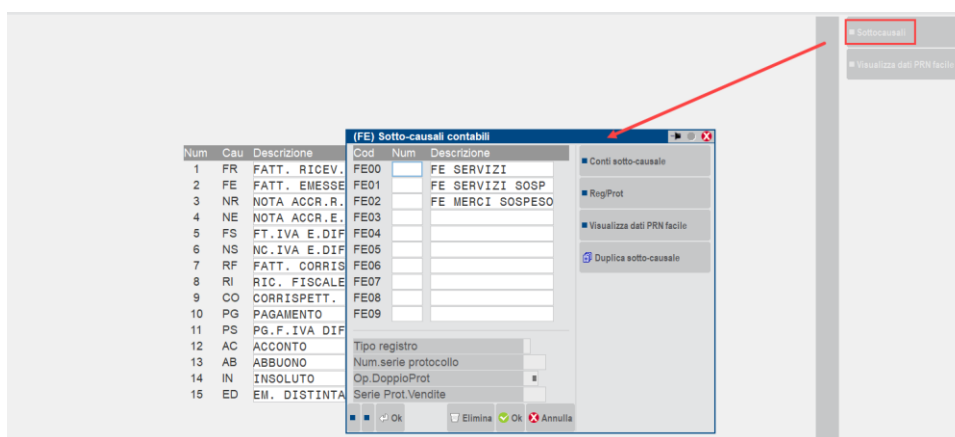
Sottocausali
Visualizza dati PRN facile

| Num | Cau | Descrizione |
|---|---|---|
| 1 | FR | FATT. RICEV. |
| 2 | FE | FATT. EMESSE |
| 3 | NR | NOTA ACCR.R. |
| 4 | NE | NOTA ACCR.E. |
| 5 | FS | FT.IVA E.DIF |
| 6 | NS | NC.IVA E.DIF |
| 7 | RF | FATT. CORRIS |
| 8 | RI | RIC. FISCALE |
| 9 | CO | CORRISPETT. |
| 10 | PG | PAGAMENTO |
| 11 | PS | PG.F.IVA DIF |
| 12 | AC | ACCONTO |
| 13 | AB | ABBUONO |
| 14 | IN | INSOLUTO |
| 15 | ED | EM. DISTINTA |

(FE) Sotto-causali contabili

| Cod | Num | Descrizione |
|---|---|---|
| FE00 | | FE SERVIZI |
| FE01 | | FE SERVIZI SOSP |
| FE02 | | FE MERCI SOSPESO |
| FE03 | | |
| FE04 | | |
| FE05 | | |
| FE06 | | |
| FE07 | | |
| FE08 | | |
| FE09 | | |

Tipo registro
Num.serie protocollo
Op.DoppioProt
Serie Prot.Vendite

Conti sotto-causale
Reg/Prot
Visualizza dati PRN facile
Duplica sotto-causale

Ok
Elimina
Ok
Annulla